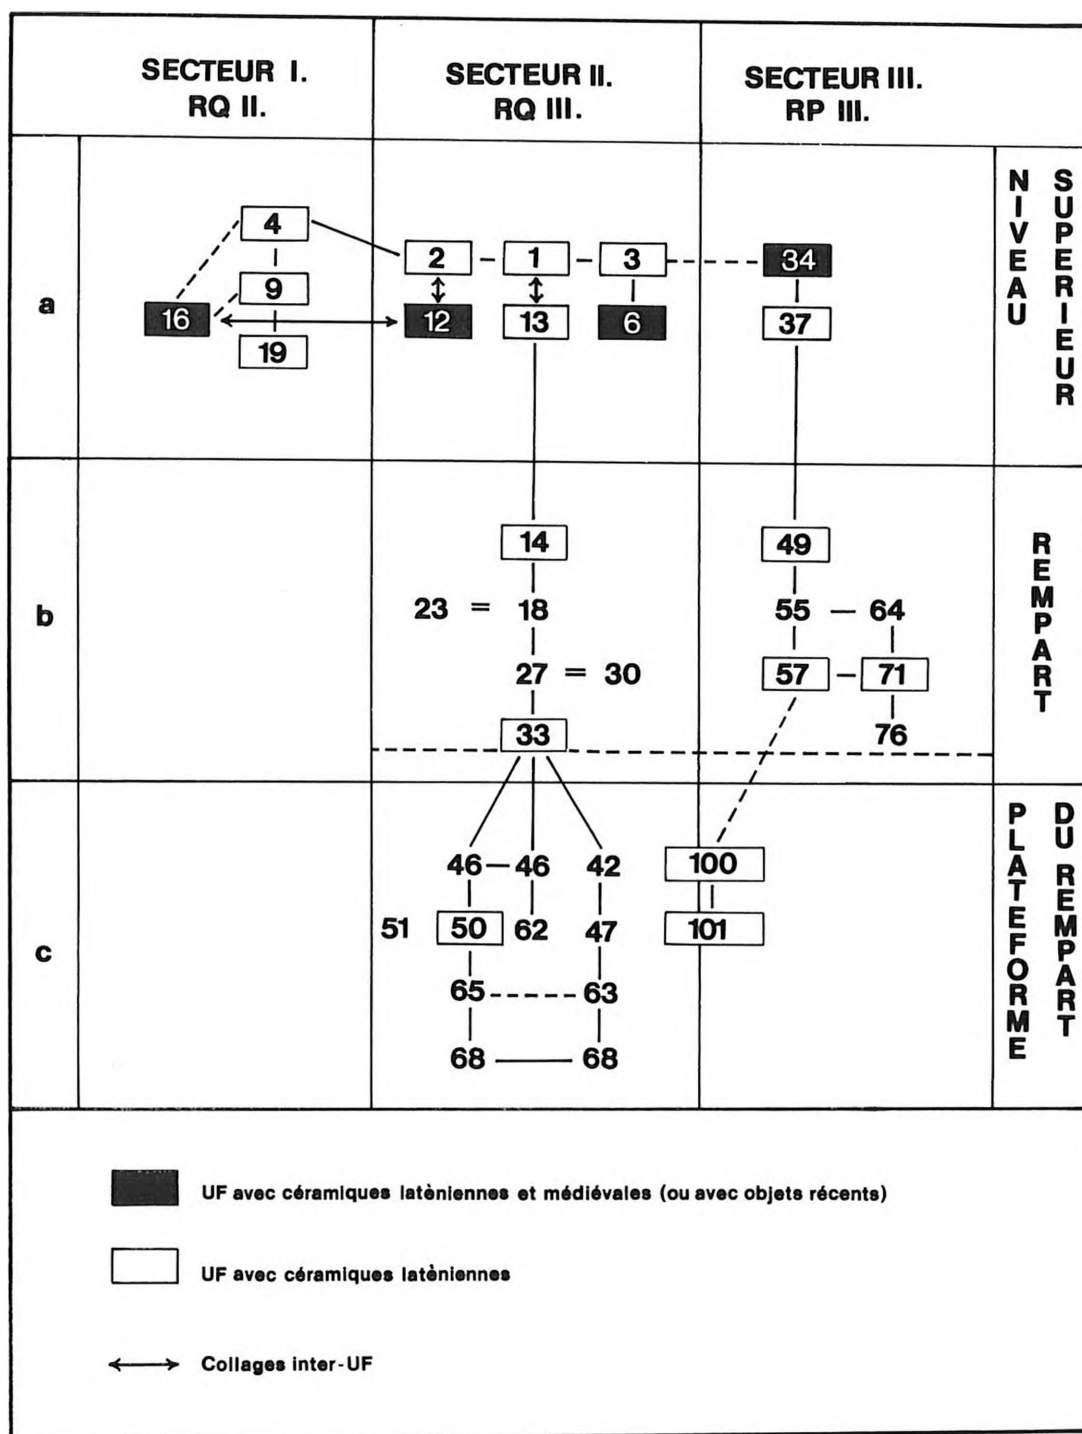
| | SECTEUR I. RQ II. | SECTEUR II. RQ III. | SECTEUR III. RP III. | |
|---|---|---|---|---|
| a | 4 9 16 19 | 2 1 3 12 13 6 | 34 37 | NIVEAU SUPERIEUR |
| b | | 14 23 = 18 27 = 30 33 | 49 55 — 64 57 — 71 76 | REMPART |
| c | | 46 — 46 42 51 50 62 47 65 63 68 68 | 100 101 | PLATEFORME DU REMPART |

UF avec céramiques laténiennes et médiévales (ou avec objets récents)

UF avec céramiques laténiennes

Collages inter-UF